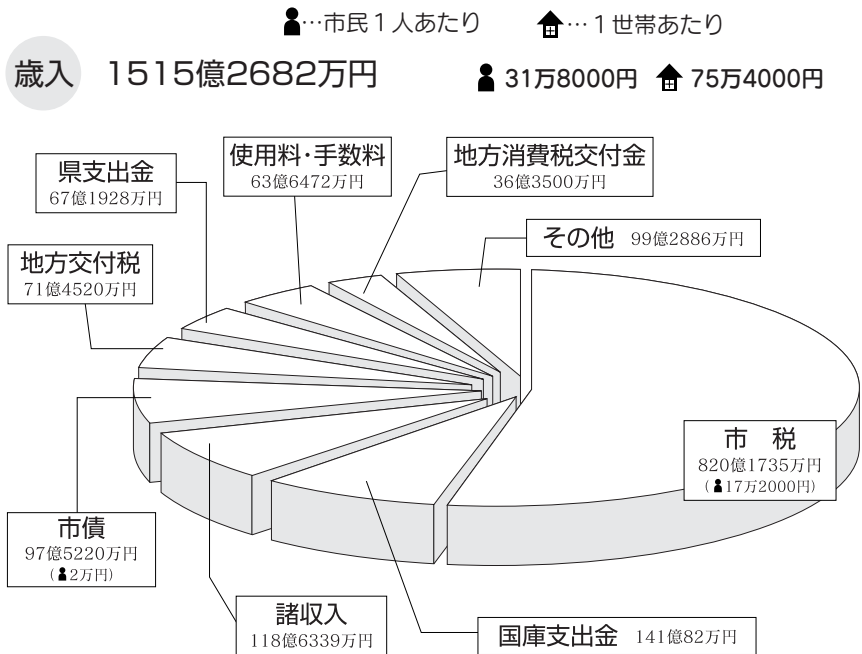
…市民１人あたり　…１世帯あたり

歳入　1515億2682万円　31万8000円　75万4000円

県支出金
67億1928万円

使用料・手数料
63億6472万円

地方消費税交付金
36億3500万円

その他　99億2886万円

地方交付税
71億4520万円

市　税
820億1735万円
（17万2000円）

市債
97億5220万円
（2万円）

諸収入
118億6339万円

国庫支出金　141億82万円